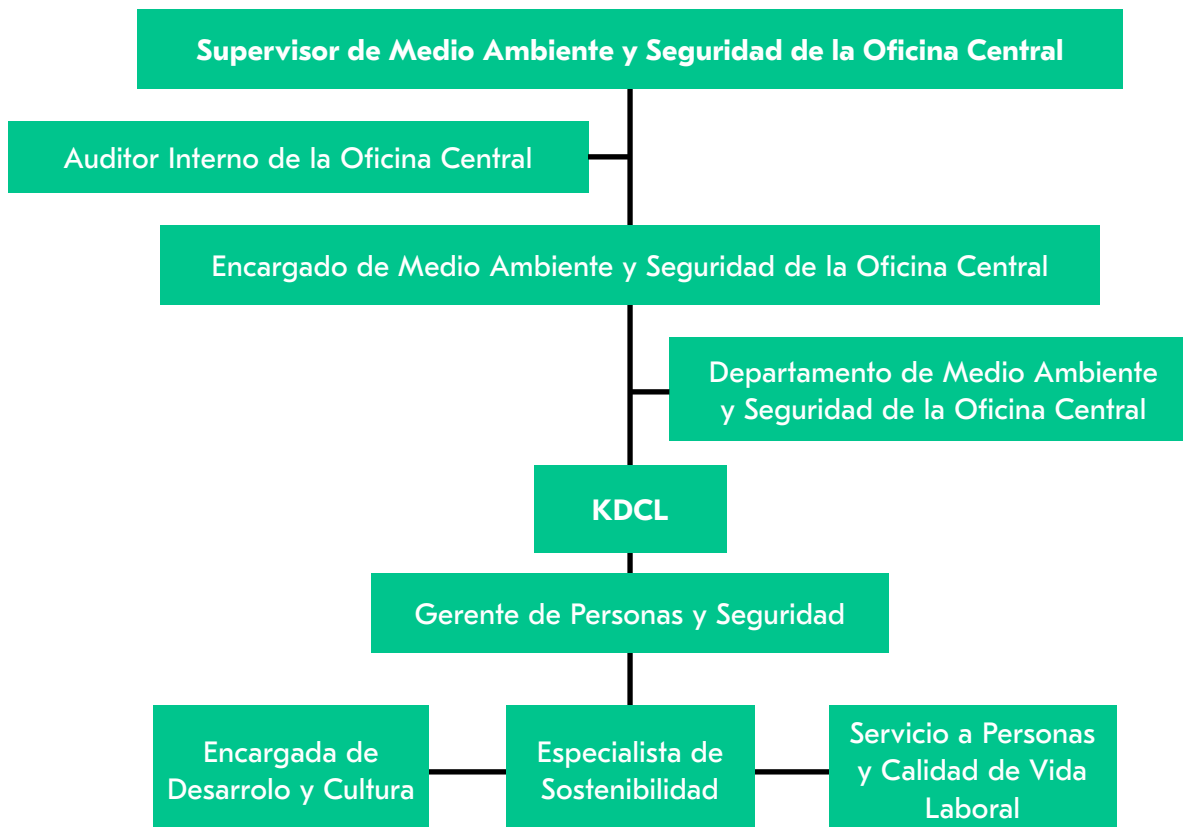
Supervisor de Medio Ambiente y Seguridad de la Oficina Central

Auditor Interno de la Oficina Central

Encargado de Medio Ambiente y Seguridad de la Oficina Central

Departamento de Medio Ambiente y Seguridad de la Oficina Central

KDCL

Gerente de Personas y Seguridad

Encargada de Desarrolo y Cultura

Especialista de Sostenibilidad

Servicio a Personas y Calidad de Vida Laboral